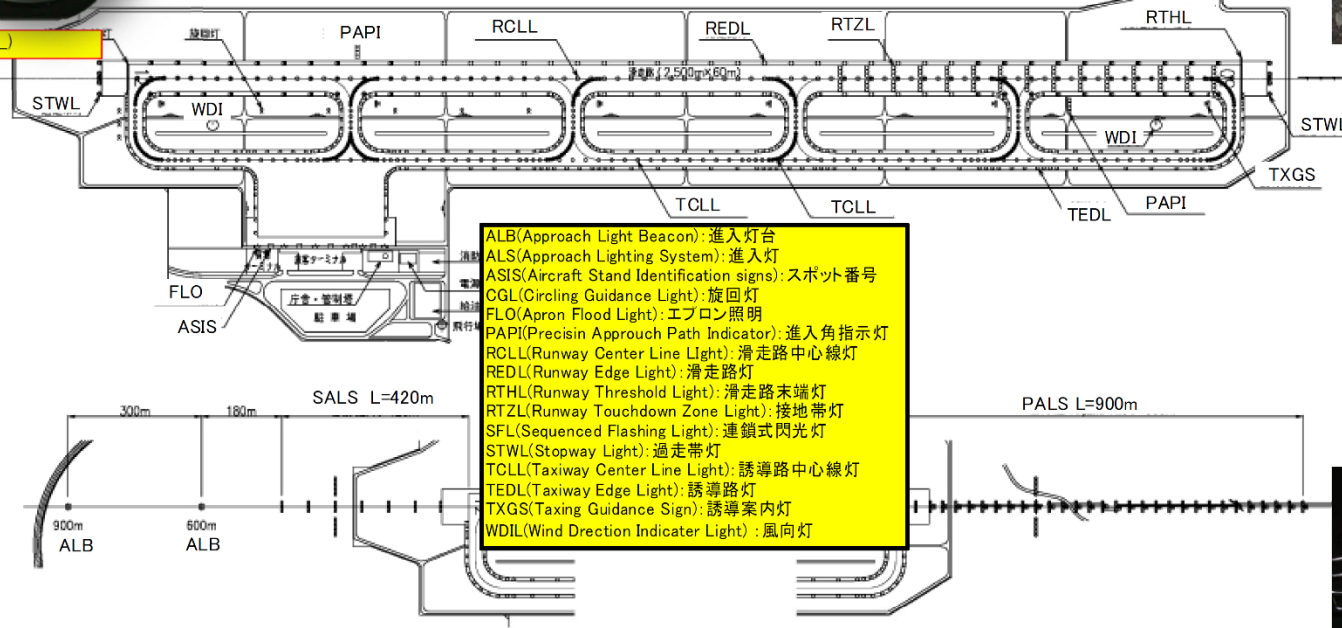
旋回灯
PAPI
RCLL
REDL
RTZL
RTHL
滑走路(2,500m×60m)
STWL
WDI
WDI
STWL
TXGS
TCLL
TCLL
TEDL
PAPI
旅客ターミナル
庁舎・管制塔
駐車場
消防
電源
給油
飛行場
FLO
ASIS

ALB(Approach Light Beacon):進入灯台
ALS(Approach Lighting System):進入灯
ASIS(Aircraft Stand Identification signs):スポット番号
CGL(Circling Guidance Light):旋回灯
FLO(Apron Flood Light):エプロン照明
PAPI(Precisin Approuch Path Indicator):進入角指示灯
RCLL(Runway Center Line LIght):滑走路中心線灯
REDL(Runway Edge Light):滑走路灯
RTHL(Runway Threshold Light):滑走路末端灯
RTZL(Runway Touchdown Zone Light):接地帯灯
SFL(Sequenced Flashing Light):連鎖式閃光灯
STWL(Stopway Light):過走帯灯
TCLL(Taxiway Center Line Light):誘導路中心線灯
TEDL(Taxiway Edge Light):誘導路灯
TXGS(Taxing Guidance Sign):誘導案内灯
WDIL(Wind Drection Indicater Light) :風向灯

SALS L=420m
300m
180m
900m
ALB
600m
ALB
PALS L=900m